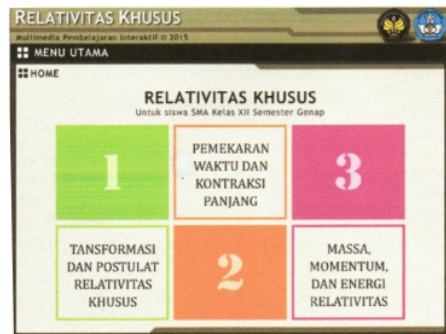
RELATIVITAS KHUSUS
Multimedia Pembelajaran Interaktif © 2015

MENU UTAMA

HOME

RELATIVITAS KHUSUS
Untuk siswa SMA Kelas XII Semester Genap

1

PEMEKARAN WAKTU DAN KONTRAKSI PANJANG

3

TANSFORMASI DAN POSTULAT RELATIVITAS KHUSUS

2

MASSA, MOMENTUM, DAN ENERGI RELATIVITAS